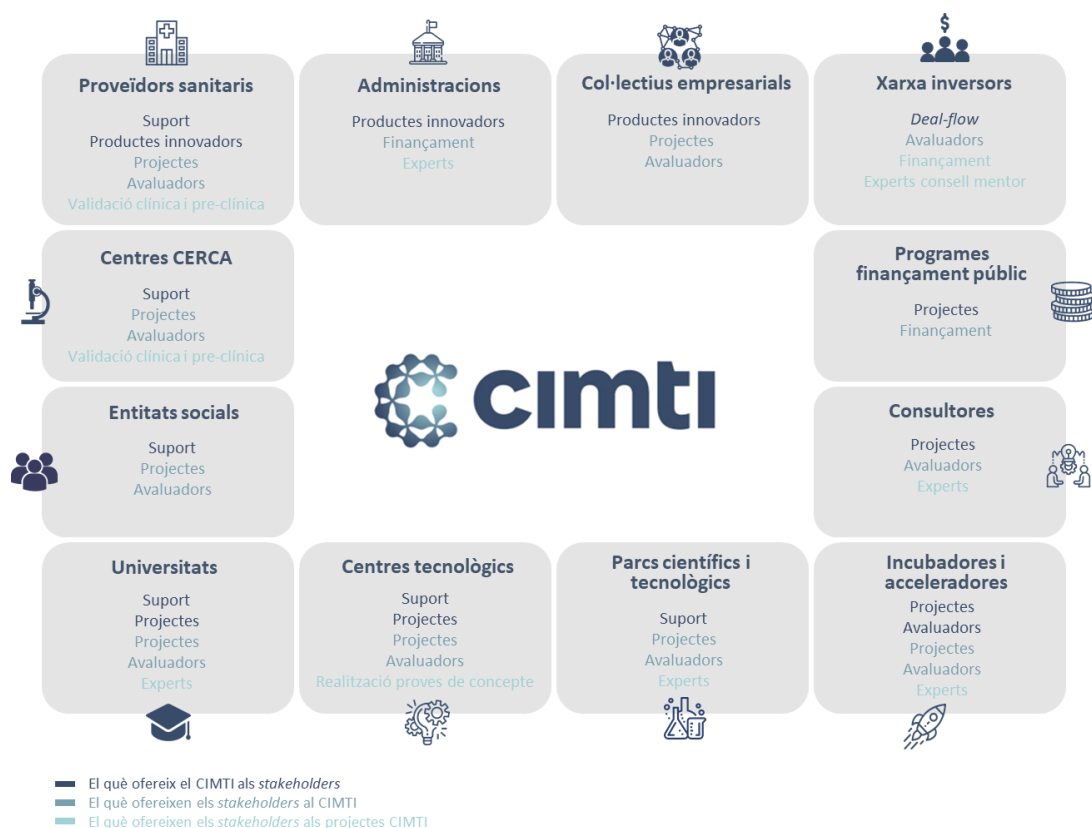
Proveïdors sanitaris
Suport
Productes innovadors
Projectes
Avaluadors
Validació clínica i pre-clínica

Administracions
Productes innovadors
Finançament
Experts

Col·lectius empresarials
Productes innovadors
Projectes
Avaluadors

Xarxa inversors
*Deal-flow*
Avaluadors
Finançament
Experts consell mentor

Centres CERCA
Suport
Projectes
Avaluadors
Validació clínica i pre-clínica

Programes finançament públic
Projectes
Finançament

CIMTI

Entitats socials
Suport
Projectes
Avaluadors

Consultores
Projectes
Avaluadors
Experts

Universitats
Suport
Projectes
Projectes
Avaluadors
Experts

Centres tecnològics
Suport
Projectes
Projectes
Avaluadors
Realització proves de concepte

Parcs científics i tecnològics
Suport
Projectes
Avaluadors
Experts

Incubadores i acceleradores
Projectes
Avaluadors
Projectes
Avaluadors
Experts

El què ofereix el CIMTI als *stakeholders*
El què ofereixen els *stakeholders* al CIMTI
El què ofereixen els *stakeholders* als projectes CIMTI